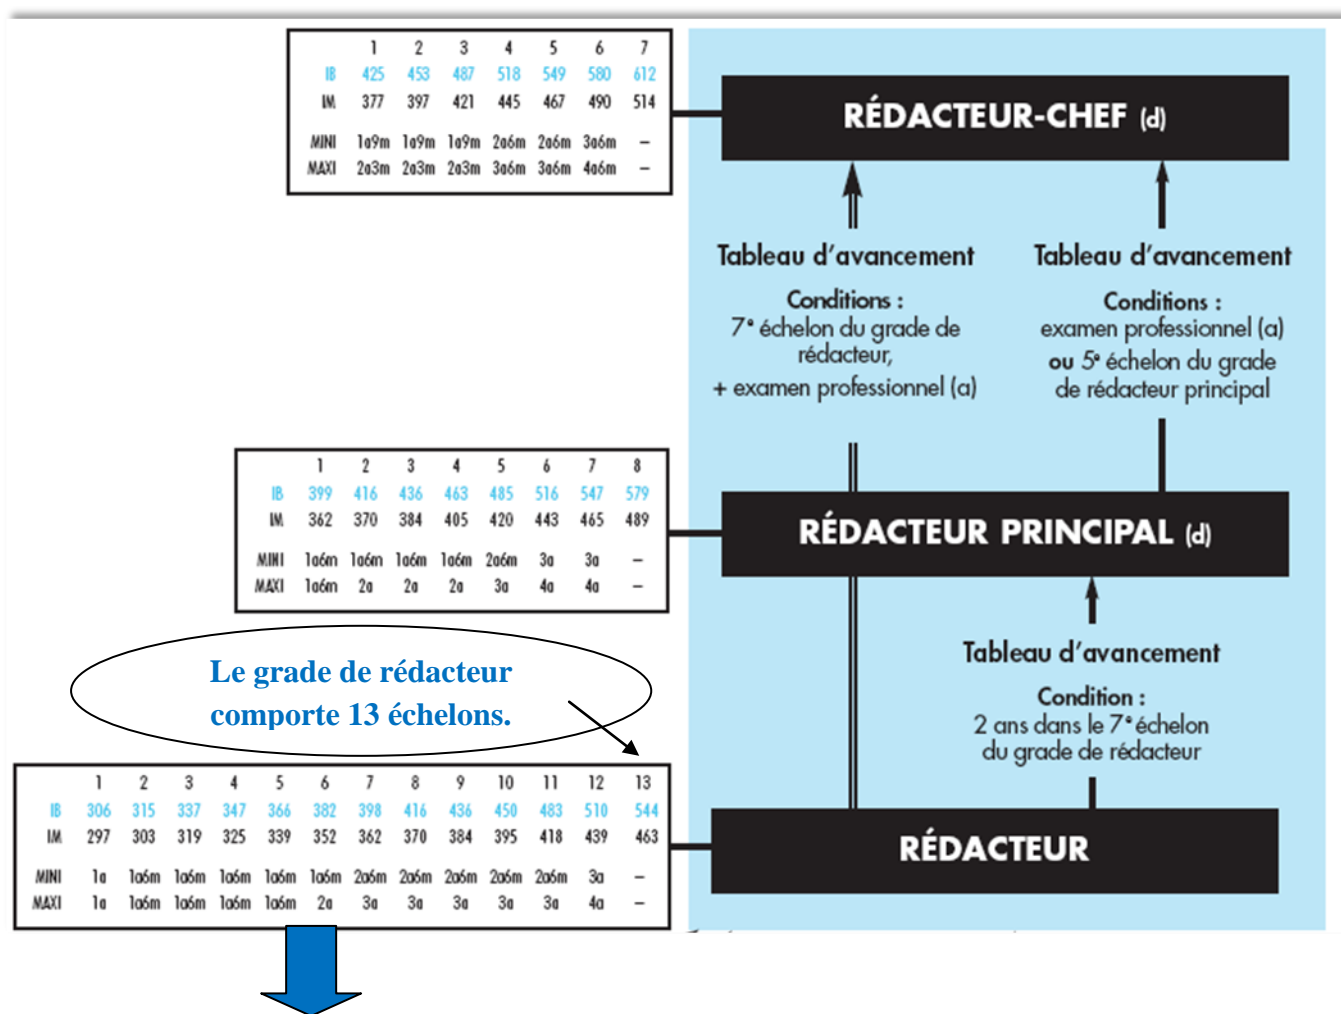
| | 1 | 2 | 3 | 4 | 5 | 6 | 7 |
|---|---|---|---|---|---|---|---|
| IB | 425 | 453 | 487 | 518 | 549 | 580 | 612 |
| IM | 377 | 397 | 421 | 445 | 467 | 490 | 514 |
| MINI | 1a9m | 1a9m | 1a9m | 2a6m | 2a6m | 3a6m | – |
| MAXI | 2a3m | 2a3m | 2a3m | 3a6m | 3a6m | 4a6m | – |

RÉDACTEUR-CHEF (d)

Tableau d'avancement

Conditions :
7$^e$ échelon du grade de rédacteur,
+ examen professionnel (a)

Tableau d'avancement

Conditions :
examen professionnel (a)
ou 5$^e$ échelon du grade de rédacteur principal

| | 1 | 2 | 3 | 4 | 5 | 6 | 7 | 8 |
|---|---|---|---|---|---|---|---|---|
| IB | 399 | 416 | 436 | 463 | 485 | 516 | 547 | 579 |
| IM | 362 | 370 | 384 | 405 | 420 | 443 | 465 | 489 |
| MINI | 1a6m | 1a6m | 1a6m | 1a6m | 2a6m | 3a | 3a | – |
| MAXI | 1a6m | 2a | 2a | 2a | 3a | 4a | 4a | – |

RÉDACTEUR PRINCIPAL (d)

Tableau d'avancement

Condition :
2 ans dans le 7$^e$ échelon du grade de rédacteur

Le grade de rédacteur comporte 13 échelons.

| | 1 | 2 | 3 | 4 | 5 | 6 | 7 | 8 | 9 | 10 | 11 | 12 | 13 |
|---|---|---|---|---|---|---|---|---|---|---|---|---|---|
| IB | 306 | 315 | 337 | 347 | 366 | 382 | 398 | 416 | 436 | 450 | 483 | 510 | 544 |
| IM | 297 | 303 | 319 | 325 | 339 | 352 | 362 | 370 | 384 | 395 | 418 | 439 | 463 |
| MINI | 1a | 1a6m | 1a6m | 1a6m | 1a6m | 1a6m | 2a6m | 2a6m | 2a6m | 2a6m | 2a6m | 3a | – |
| MAXI | 1a | 1a6m | 1a6m | 1a6m | 1a6m | 2a | 3a | 3a | 3a | 3a | 3a | 4a | – |

RÉDACTEUR